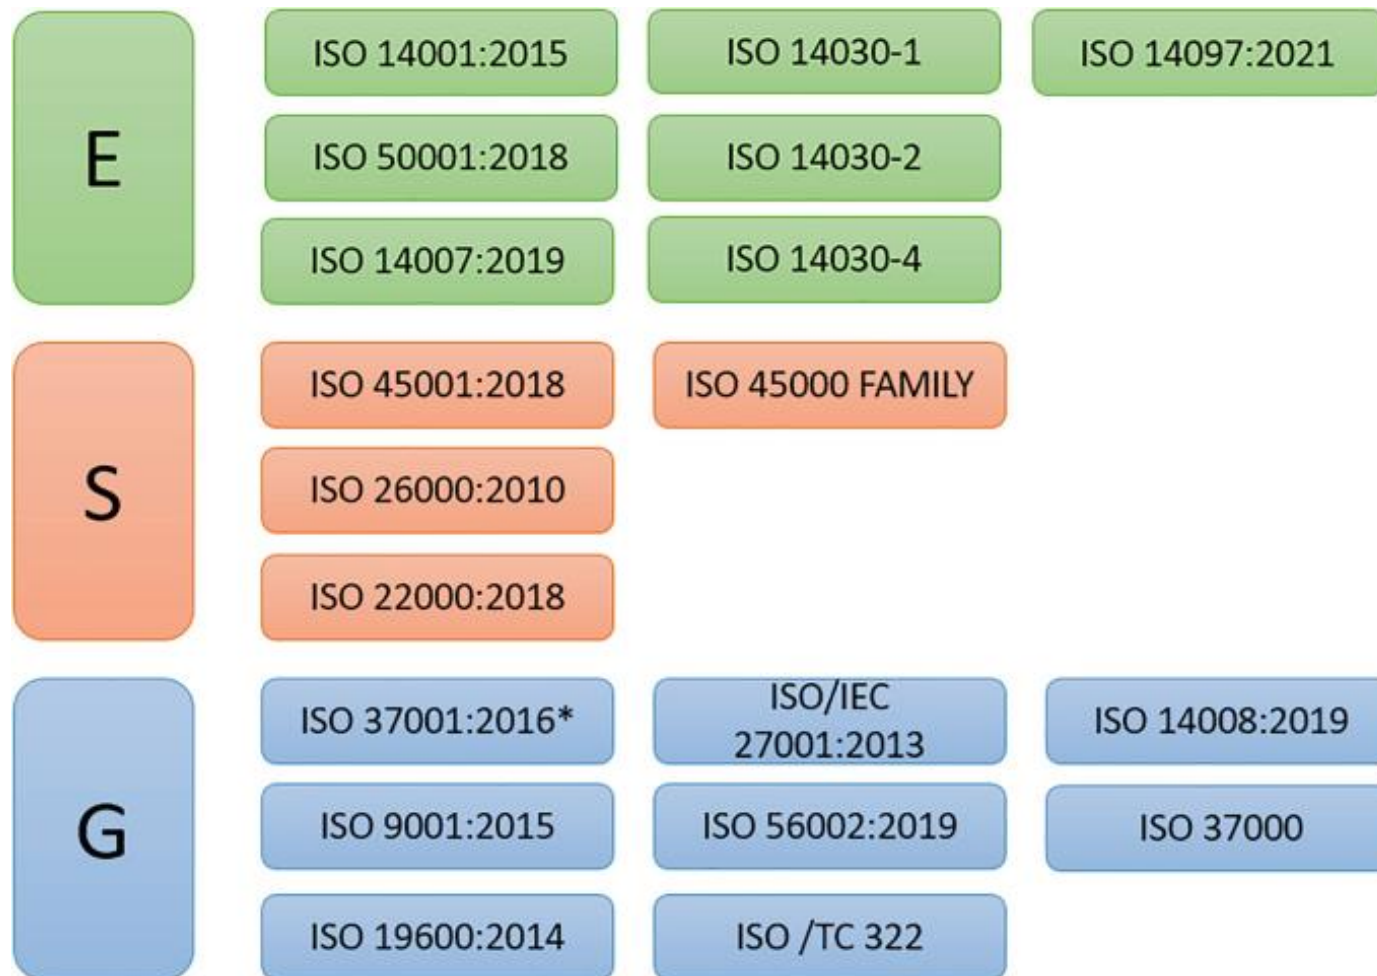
E

ISO 14001:2015

ISO 14030-1

ISO 14097:2021

ISO 50001:2018

ISO 14030-2

ISO 14007:2019

ISO 14030-4

S

ISO 45001:2018

ISO 45000 FAMILY

ISO 26000:2010

ISO 22000:2018

G

ISO 37001:2016*

ISO/IEC 27001:2013

ISO 14008:2019

ISO 9001:2015

ISO 56002:2019

ISO 37000

ISO 19600:2014

ISO /TC 322